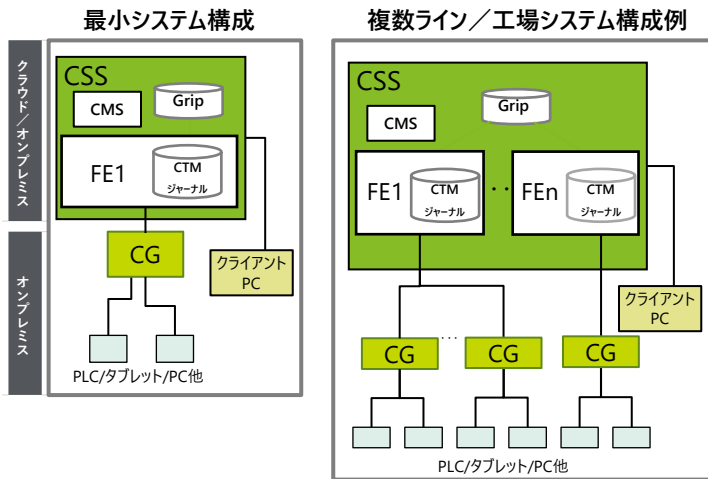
最小システム構成

複数ライン／工場システム構成例

クラウド／オンプレミス

オンプレミス

CSS

CMS

Grip

FE1

CTM
ジャーナル

CG

クライアント
PC

PLC/タブレット/PC他

CSS

Grip

CMS

FE1

CTM
ジャーナル

FEn

CTM
ジャーナル

CG

CG

CG

クライアント
PC

PLC/タブレット/PC他